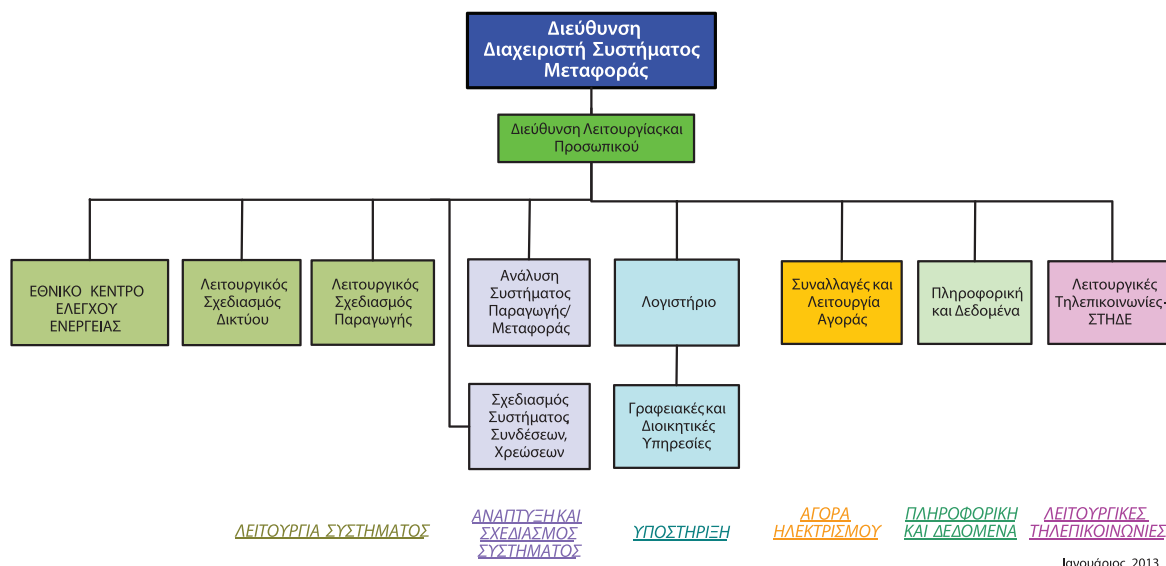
Διεύθυνση Διαχειριστή Συστήματος Μεταφοράς

Διεύθυνση Λειτουργίαςκαι Προσωπικού

ΕΘΝΙΚΟ ΚΕΝΤΡΟ ΕΛΕΓΧΟΥ ΕΝΕΡΓΕΙΑΣ

Λειτουργικός Σχεδιασμός Δικτύου

Λειτουργικός Σχεδιασμός Παραγωγής

Ανάλυση Συστήματος Παραγωγής/ Μεταφοράς

Σχεδιασμός Συστήματος Συνδέσεων, Χρεώσεων

Λογιστήριο

Γραφειακές και Διοικητικές Υπηρεσίες

Συναλλαγές και Λειτουργία Αγοράς

Πληροφορική και Δεδομένα

Λειτουργικές Τηλεπικοινωνίες-ΣΤΗΔΕ

ΛΕΙΤΟΥΡΓΙΑ ΣΥΣΤΗΜΑΤΟΣ

ΑΝΑΠΤΥΞΗ ΚΑΙ ΣΧΕΔΙΑΣΜΟΣ ΣΥΣΤΗΜΑΤΟΣ

ΥΠΟΣΤΗΡΙΞΗ

ΑΓΟΡΑ ΗΛΕΚΤΡΙΣΜΟΥ

ΠΛΗΡΟΦΟΡΙΚΗ ΚΑΙ ΔΕΔΟΜΕΝΑ

ΛΕΙΤΟΥΡΓΙΚΕΣ ΤΗΛΕΠΙΚΟΙΝΩΝΙΕΣ

Ιανουάριος 2013